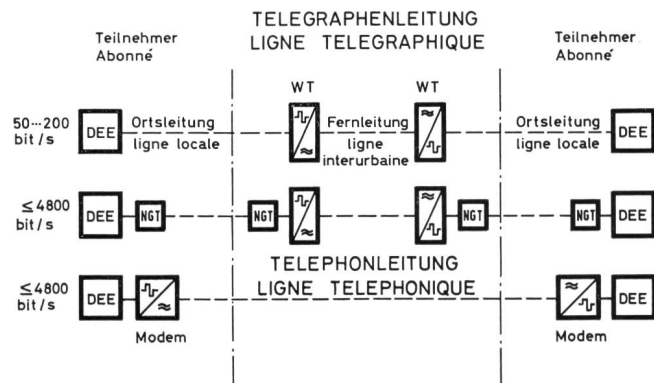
TELEGRAPHENLEITUNG
LIGNE TELEGRAPHIQUE

Teilnehmer
Abonné

Teilnehmer
Abonné

WT

WT

50...200 bit/s

DEE

Ortsleitung
ligne locale

Fernleitung
ligne
interurbaine

Ortsleitung
ligne locale

DEE

≤4800 bit/s

DEE

NGT

NGT

NGT

NGT

DEE

TELEPHONLEITUNG
LIGNE TELEPHONIQUE

≤4800 bit/s

DEE

Modem

Modem

DEE